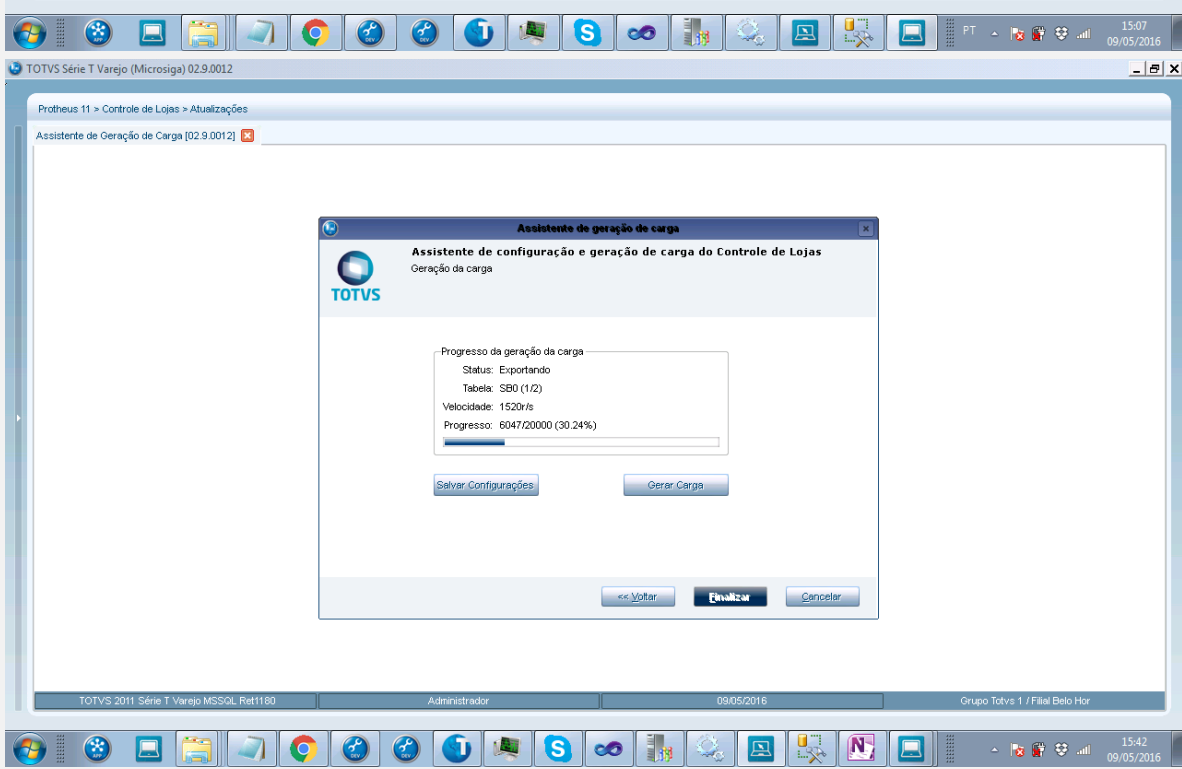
APP DEV DEV

PT 15:07 09/05/2016

TOTVS Série T Varejo (Microsiga) 02.9.0012

Protheus 11 > Controle de Lojas > Atualizações

Assistente de Geração de Carga [02.9.0012]

Assistente de geração de carga

Assistente de configuração e geração de carga do Controle de Lojas
Geração da carga

TOTVS

Progresso da geração da carga
Status: Exportando
Tabela: SB0 (1/2)
Velocidade: 1520r/s
Progresso: 6047/20000 (30.24%)

Salvar Configurações
Gerar Carga

<< Voltar
Finalizar
Cancelar

| TOTVS 2011 Série T Varejo MSSQL Ret1180 | Administrador | 09/05/2016 | Grupo Totvs 1 / Filial Belo Hor |
|---|---|---|---|

APP DEV DEV

15:42 09/05/2016